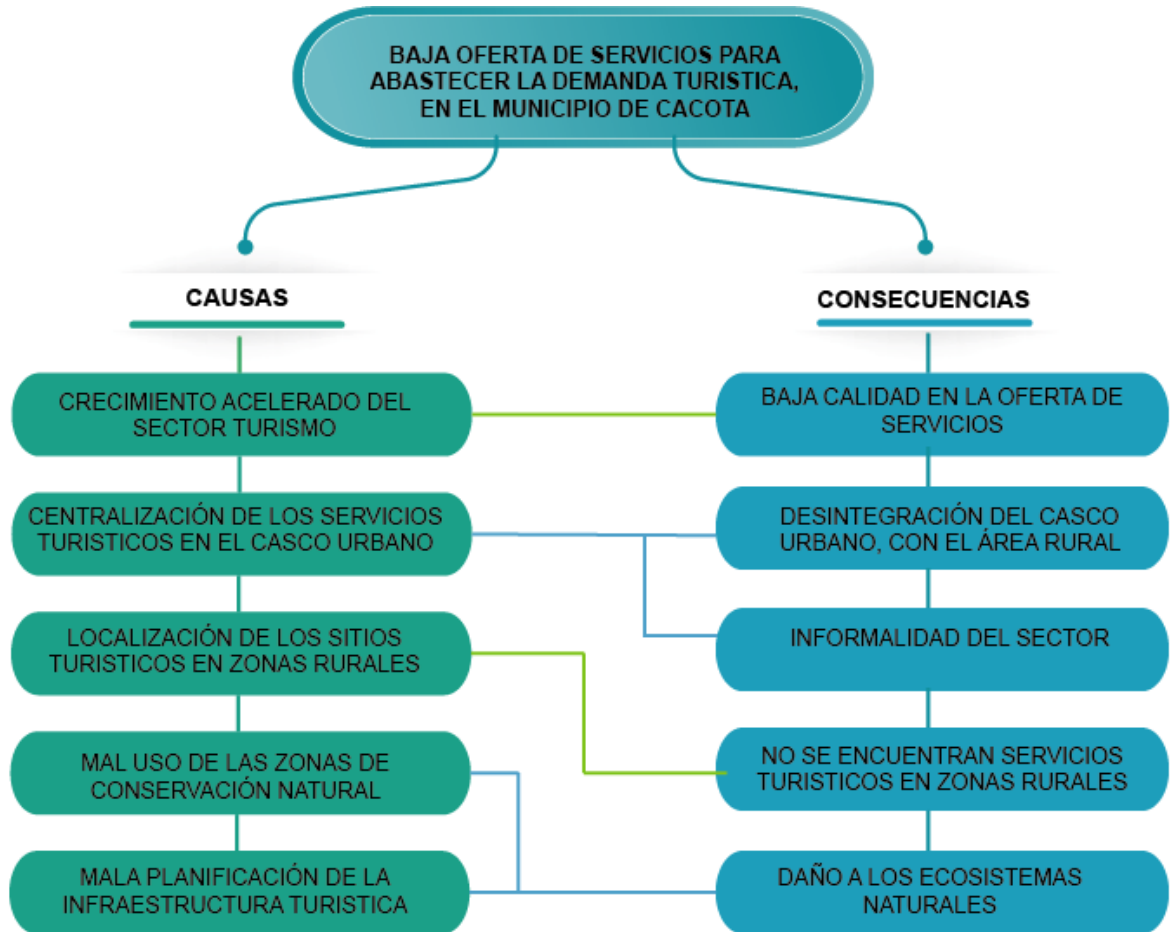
BAJA OFERTA DE SERVICIOS PARA ABASTECER LA DEMANDA TURISTICA, EN EL MUNICIPIO DE CACOTA

CAUSAS

CRECIMIENTO ACELERADO DEL SECTOR TURISMO

CENTRALIZACIÓN DE LOS SERVICIOS TURISTICOS EN EL CASCO URBANO

LOCALIZACIÓN DE LOS SITIOS TURISTICOS EN ZONAS RURALES

MAL USO DE LAS ZONAS DE CONSERVACIÓN NATURAL

MALA PLANIFICACIÓN DE LA INFRAESTRUCTURA TURISTICA

CONSECUENCIAS

BAJA CALIDAD EN LA OFERTA DE SERVICIOS

DESINTEGRACIÓN DEL CASCO URBANO, CON EL ÁREA RURAL

INFORMALIDAD DEL SECTOR

NO SE ENCUENTRAN SERVICIOS TURISTICOS EN ZONAS RURALES

DAÑO A LOS ECOSISTEMAS NATURALES